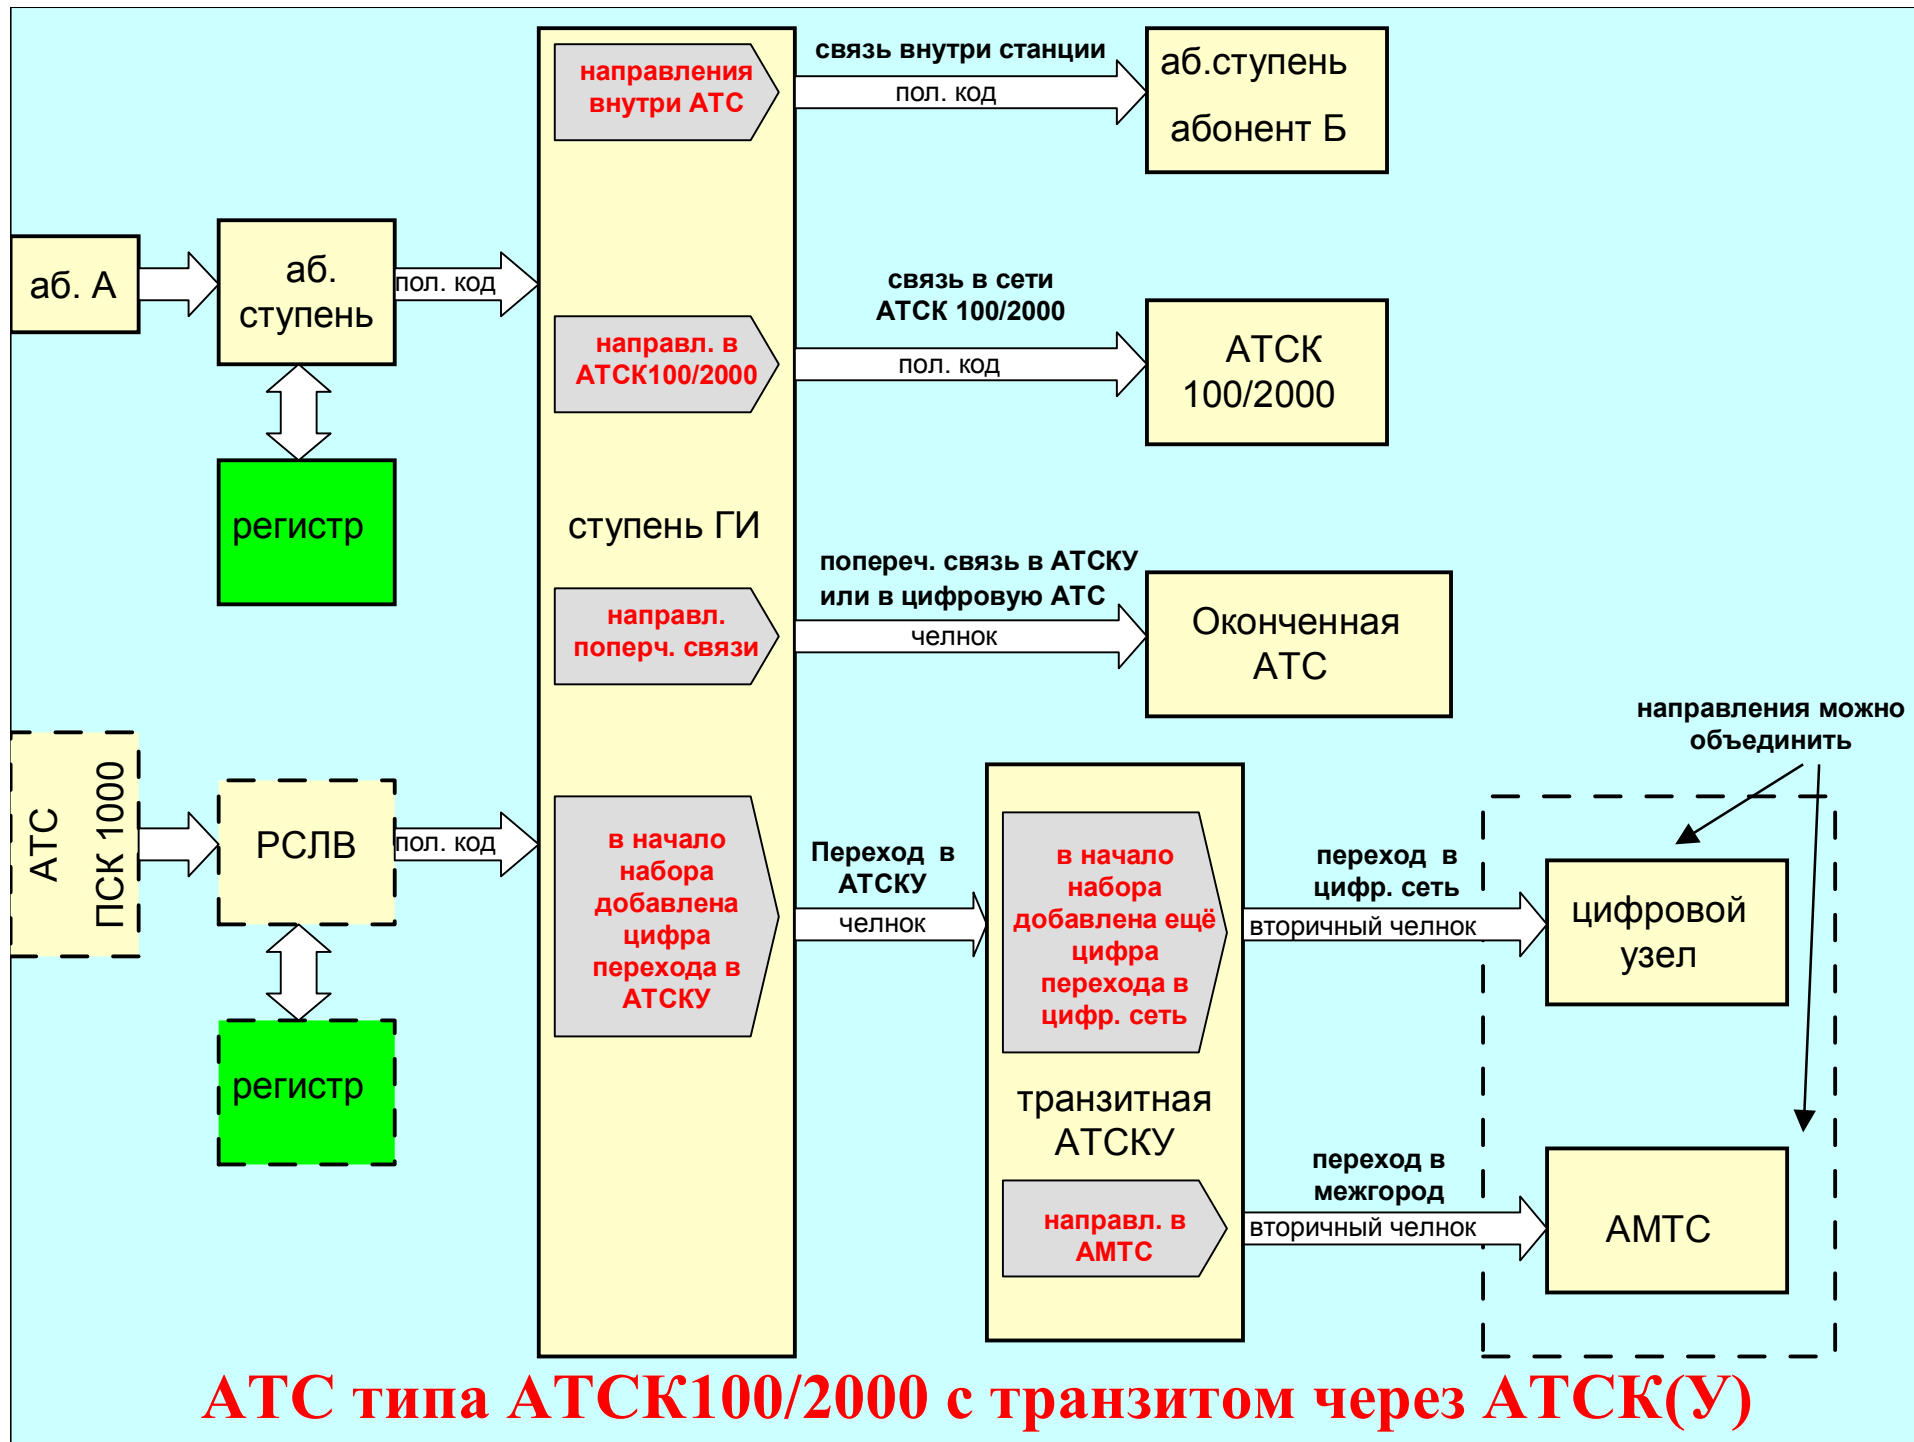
аб. А

аб. ступень

пол. код

регистр

АТС ПСК 1000

РСЛВ

пол. код

регистр

направления внутри АТС

направл. в АТСК100/2000

ступень ГИ

направл. поперч. связи

в начало набора добавлена цифра перехода в АТСКУ

связь внутри станции

пол. код

аб.ступень абонент Б

связь в сети АТСК 100/2000

пол. код

АТСК 100/2000

попереч. связь в АТСКУ или в цифровую АТС

челнок

Оконченная АТС

направления можно объединить

Переход в АТСКУ

челнок

в начало набора добавлена ещё цифра перехода в цифр. сеть

транзитная АТСКУ

направл. в АМТС

переход в цифр. сеть

вторичный челнок

цифровой узел

переход в межгород

вторичный челнок

АМТС

АТС типа АТСК100/2000 с транзитом через АТСК(У)